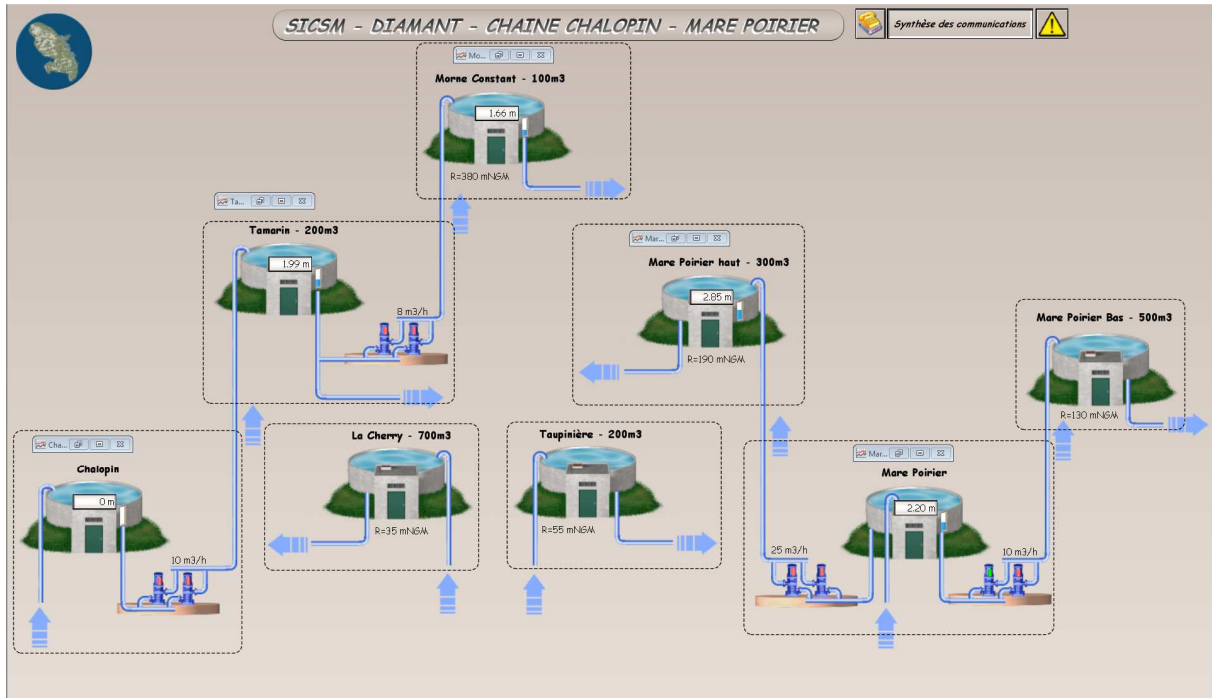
SICSM - DIAMANT - CHAINE CHALOPIN - MARE POIRIER

Synthèse des communications

Mo...

Morne Constant - 100m3

1.66 m

R=380 mNGM

Ta...

Tamarin - 200m3

1.99 m

8 m3/h

Mar...

Mare Poirier haut - 300m3

2.85 m

R=190 mNGM

Mare Poirier Bas - 500m3

R=130 mNGM

Cha...

Chalopin

0 m

10 m3/h

La Cherry - 700m3

R=35 mNGM

Taupinière - 200m3

R=55 mNGM

Mar...

Mare Poirier

2.20 m

25 m3/h

10 m3/h